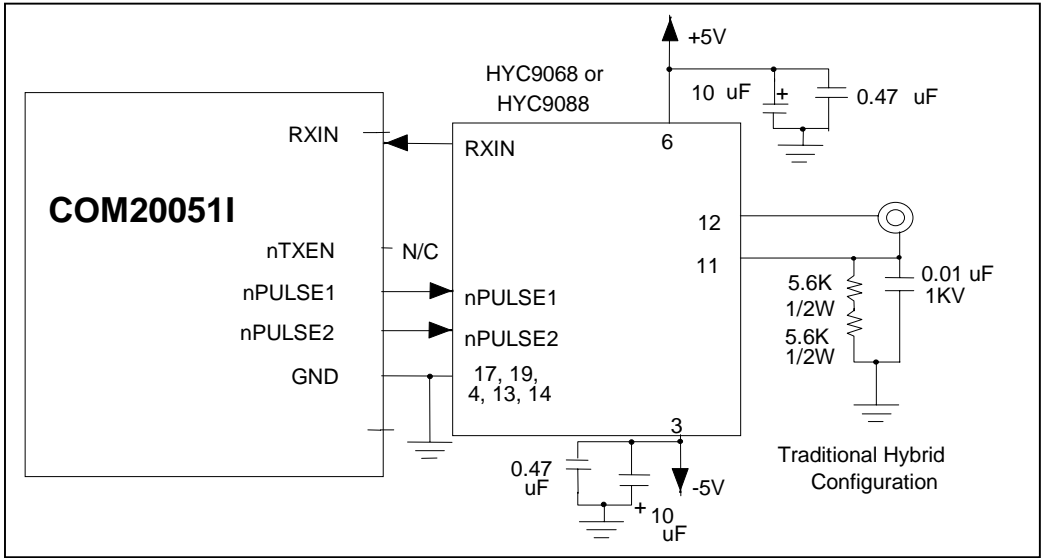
+5V

HYC9068 or HYC9088

10 uF

+

0.47 uF

RXIN

RXIN

6

COM20051I

12

nTXEN

N/C

11

5.6K 1/2W

0.01 uF 1KV

5.6K 1/2W

nPULSE1

nPULSE1

nPULSE2

nPULSE2

GND

17, 19, 4, 13, 14

3

Traditional Hybrid Configuration

0.47 uF

-5V

+ 10 uF